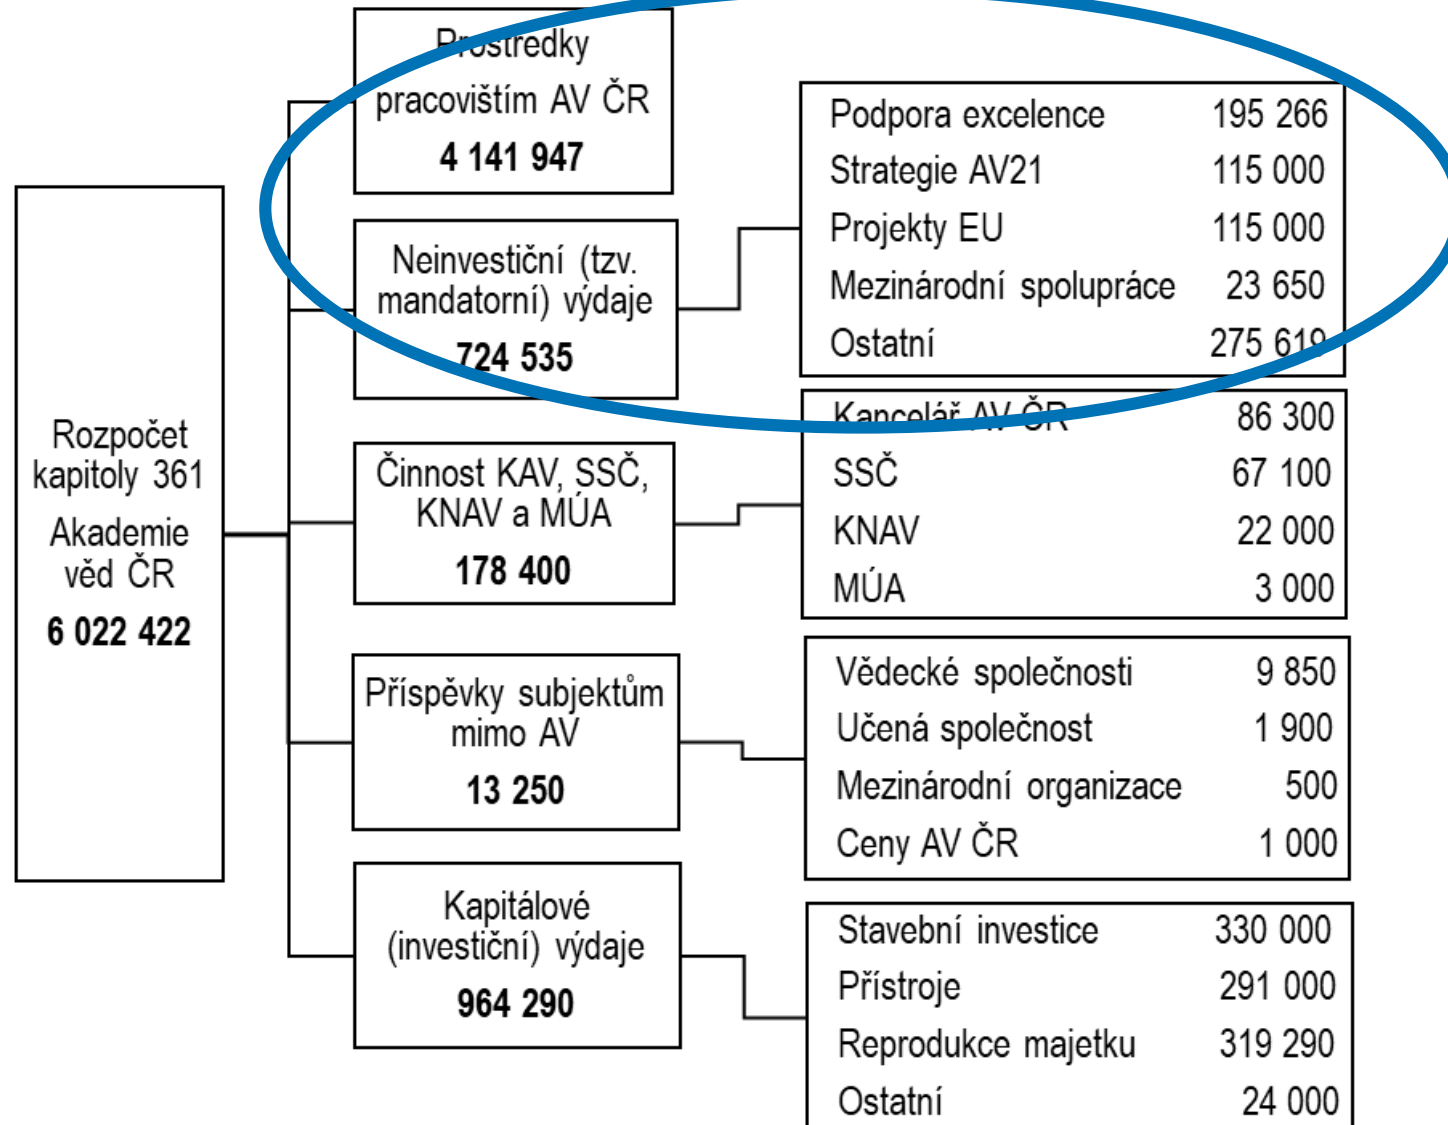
Rozpočet kapitoly 361

Akademie věd ČR

6 022 422

Prostředky pracovištím AV ČR

4 141 947

Neinvestiční (tzv. mandatorní) výdaje

724 535

| | |
|---|---|
| Podpora excelence | 195 266 |
| Strategie AV21 | 115 000 |
| Projekty EU | 115 000 |
| Mezinárodní spolupráce | 23 650 |
| Ostatní | 275 619 |

Činnost KAV, SSČ, KNAV a MÚA

178 400

| | |
|---|---|
| Kancelář AV ČR | 86 300 |
| SSČ | 67 100 |
| KNAV | 22 000 |
| MÚA | 3 000 |

Příspěvky subjektům mimo AV

13 250

| | |
|---|---|
| Vědecké společnosti | 9 850 |
| Učená společnost | 1 900 |
| Mezinárodní organizace | 500 |
| Ceny AV ČR | 1 000 |

Kapitálové (investiční) výdaje

964 290

| | |
|---|---|
| Stavební investice | 330 000 |
| Přístroje | 291 000 |
| Reprodukce majetku | 319 290 |
| Ostatní | 24 000 |